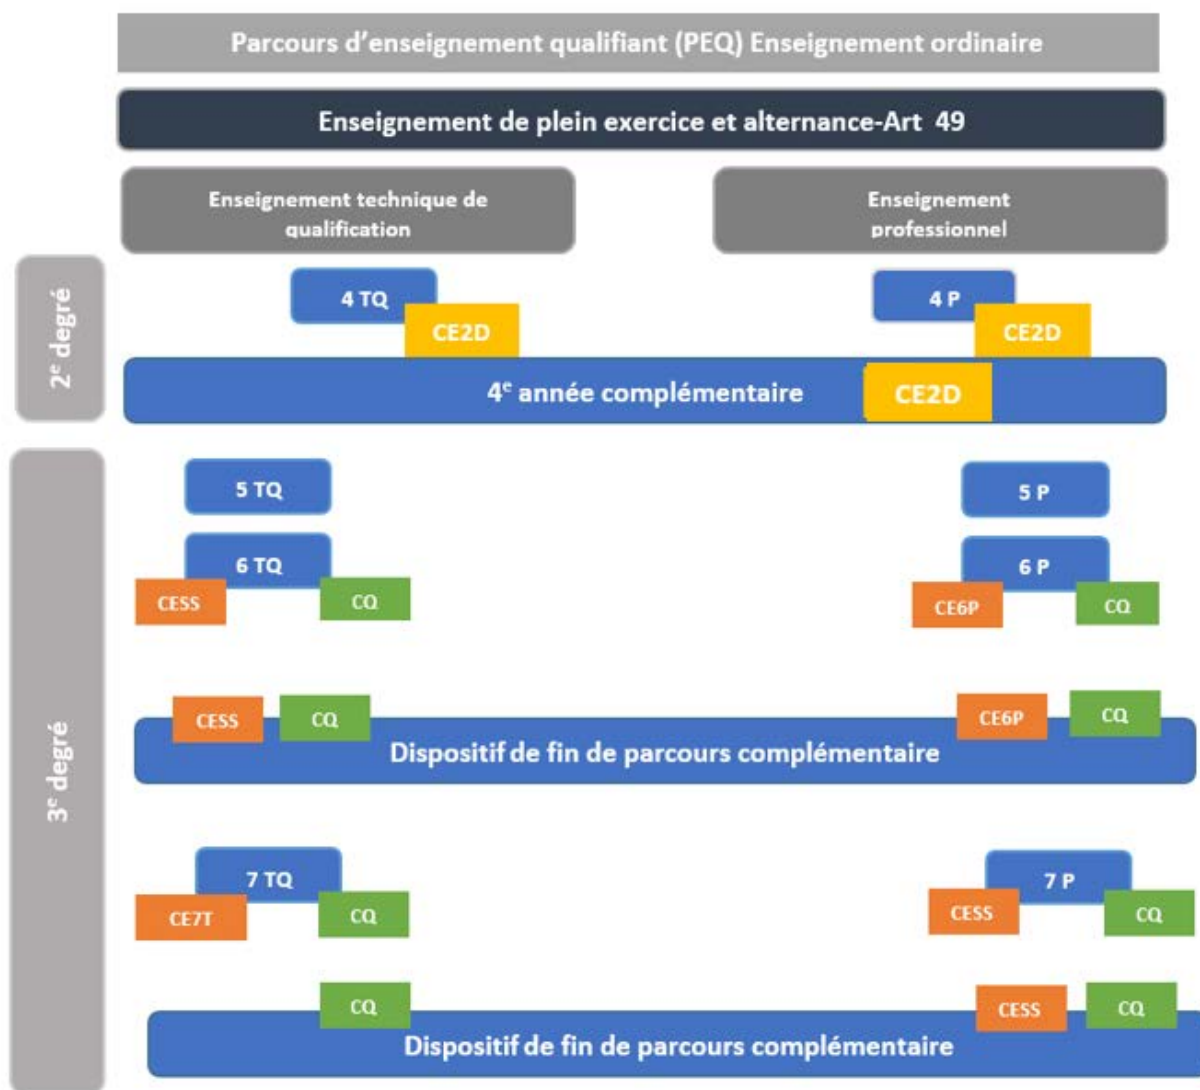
Parcours d'enseignement qualifiant (PEQ) Enseignement ordinaire

Enseignement de plein exercice et alternance-Art 49

Enseignement technique de qualification

Enseignement professionnel

2$^e$ degré

4 TQ

CE2D

4 P

CE2D

4$^e$ année complémentaire

CE2D

3$^e$ degré

5 TQ

5 P

6 TQ

CESS

CQ

6 P

CE6P

CQ

CESS

CQ

CE6P

CQ

Dispositif de fin de parcours complémentaire

7 TQ

CE7T

CQ

7 P

CESS

CQ

CQ

CESS

CQ

Dispositif de fin de parcours complémentaire